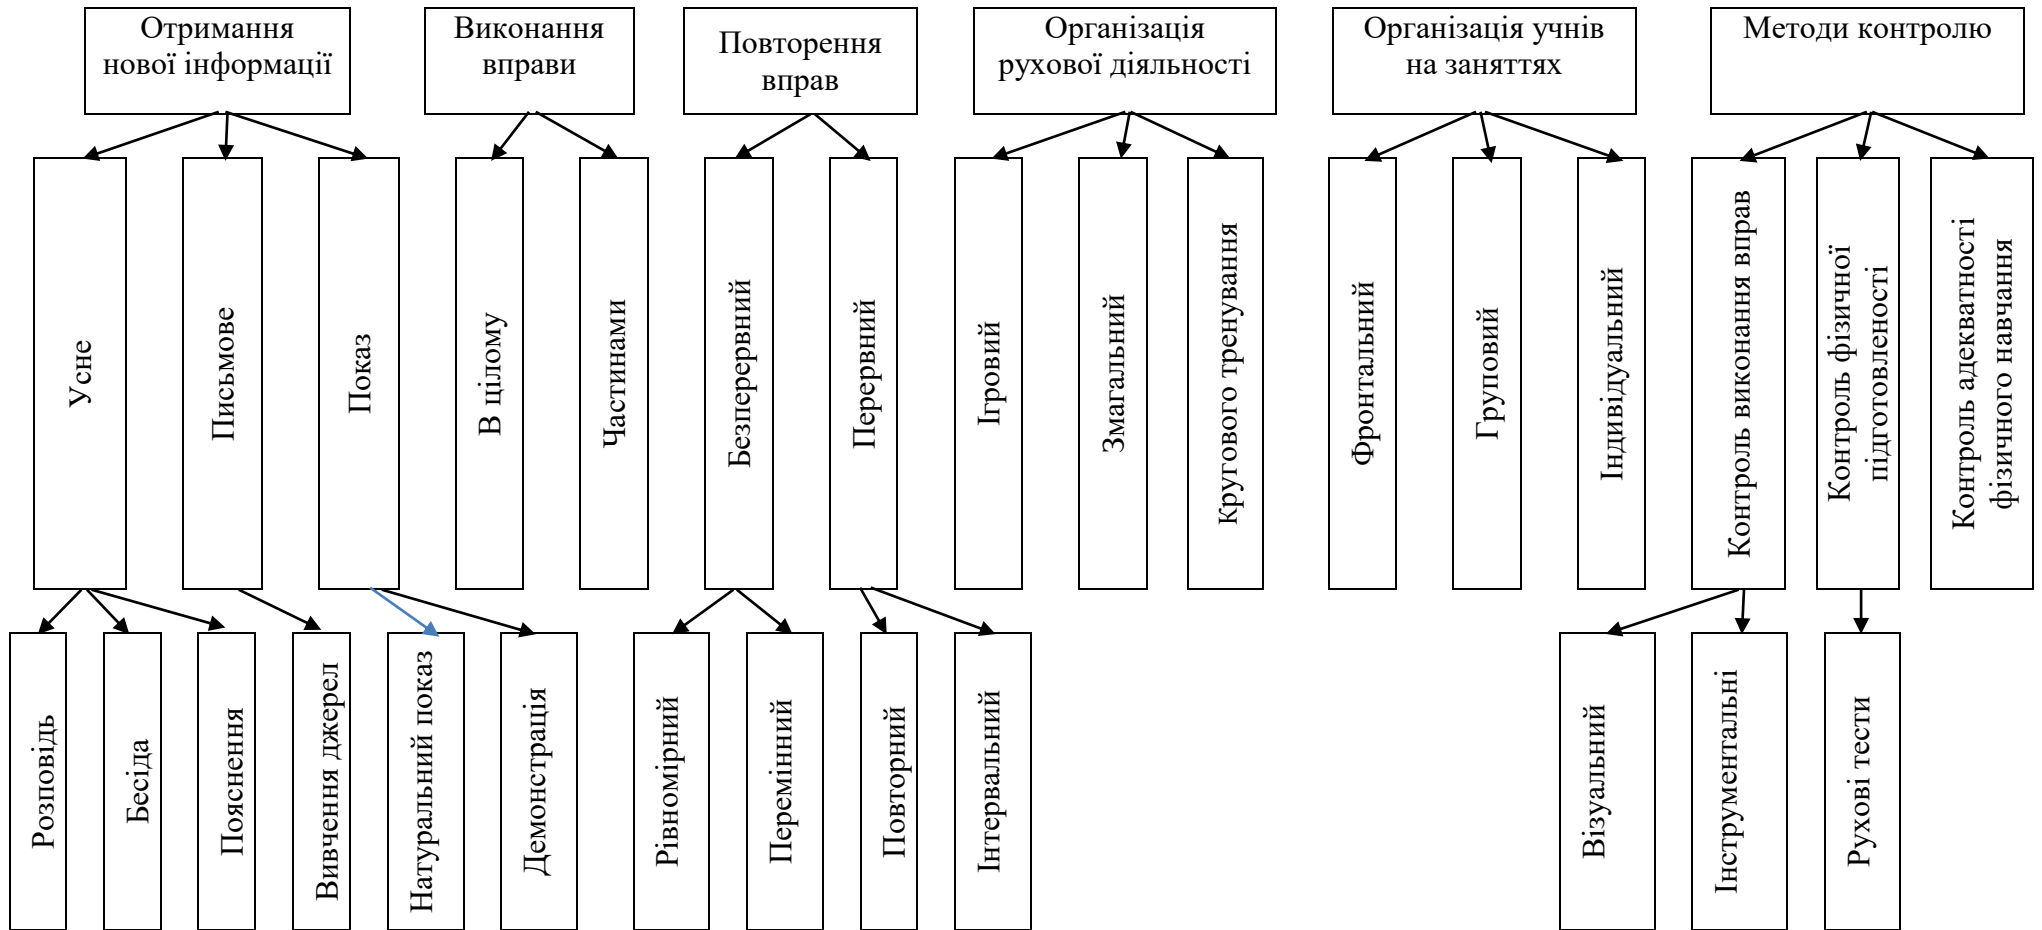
Отримання нової інформації

Усне

Розповідь

Бесіда

Пояснення

Письмове

Вивчення джерел

Показ

Натуральний показ

Демонстрація

Виконання вправи

В цілому

Частинами

Повторення вправ

Безперервний

Рівномірний

Перемінний

Перервний

Повторний

Інтервальний

Організація рухової діяльності

Ігровий

Змагальний

Кругового тренування

Організація учнів на заняттях

Фронтальний

Груповий

Індивідуальний

Методи контролю

Контроль виконання вправ

Візуальний

Інструментальні

Контроль фізичної підготовленості

Рухові тести

Контроль адекватності фізичного навчання